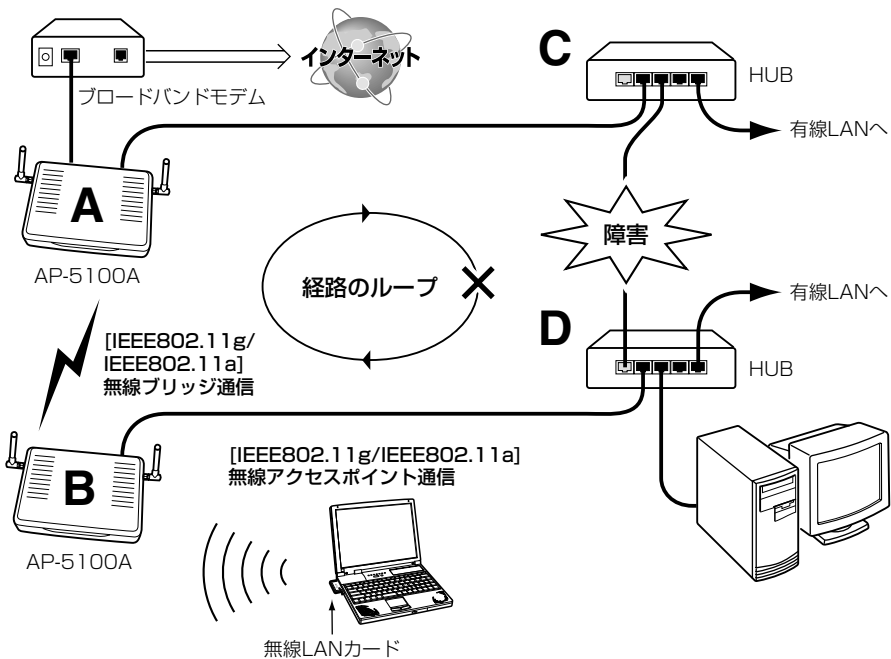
インターネット

ブロードバンドモデム

C

HUB

有線LANへ

A

AP-5100A

障害

経路のループ

有線LANへ

[IEEE802.11g/ IEEE802.11a] 無線ブリッジ通信

D

HUB

B

AP-5100A

[IEEE802.11g/IEEE802.11a] 無線アクセスポイント通信

無線LANカード